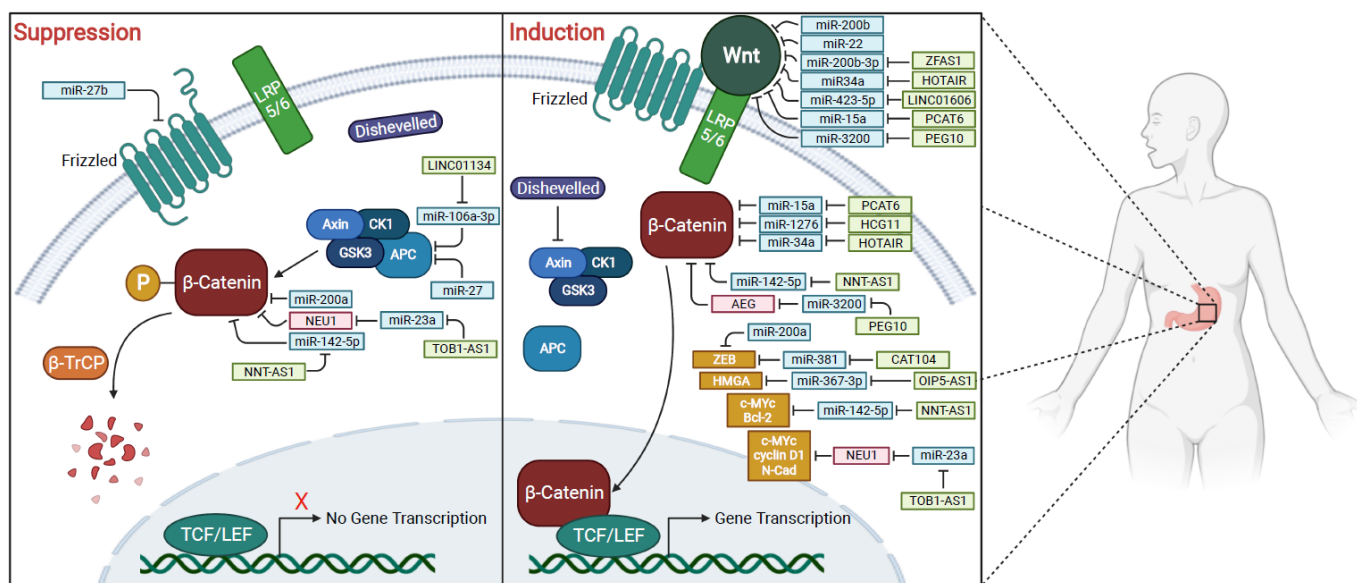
Suppression

miR-27b

LRP 5/6

Frizzled

Dishevelled

LINC01134

miR-106a-3p

Axin CK1

GSK3 APC

P

β-Catenin

miR-27

miR-200a

NEU1

miR-23a

miR-142-5p

TOB1-AS1

β-TrCP

NNT-AS1

X

TCF/LEF

No Gene Transcription

Induction

Wnt

miR-200b

miR-22

miR-200b-3p ZFAS1

miR34a HOTAIR

Frizzled

miR-423-5p LINC01606

miR-15a PCAT6

LRP 5/6

miR-3200 PEG10

Dishevelled

β-Catenin

miR-15a PCAT6

miR-1276 HCG11

miR-34a HOTAIR

Axin CK1

GSK3

miR-142-5p NNT-AS1

AEG miR-3200

PEG10

miR-200a

APC

ZEB miR-381 CAT104

HMGA miR-367-3p OIP5-AS1

c-MYc Bcl-2 miR-142-5p NNT-AS1

c-MYc cyclin D1 N-Cad NEU1 miR-23a

TOB1-AS1

β-Catenin

TCF/LEF

Gene Transcription